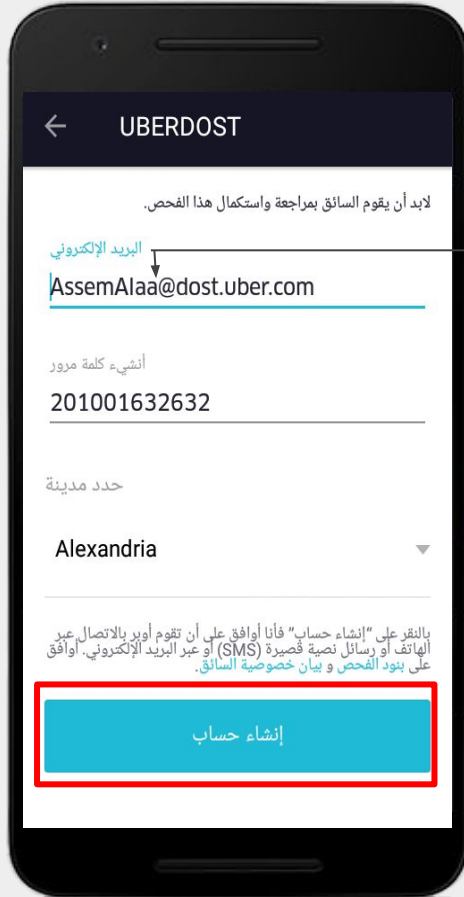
UBERDOST

لابد أن يقوم السائق بمراجعة واستكمال هذا الفحص.

البريد الإلكتروني

AssemAlaa@dost.uber.com

أنشيء كلمة مرور

201001632632

حدد مدينة

Alexandria

بالنقر على "إنشاء حساب" فأنا أوافق على أن تقوم أوبر بالاتصال عبر الهاتف أو رسائل نصية قصيرة (SMS) أو عبر البريد الإلكتروني. أوافق على بنود الفحص و بيان خصوصية السائق.

إنشاء حساب